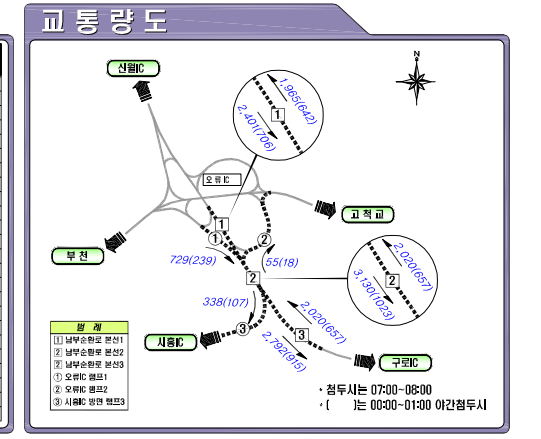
교통량도

신월IC

N

1,965(642)

2,401(706)

1

오류IC

고척교

1

2

1

729(239)

55(18)

부천

2

2,020(657)

3,130(1023)

2

338(107)

2,020(657)

3

3

시흥IC

2,792(915)

구로IC

범례

1 남부순환로 본선1
2 남부순환로 본선2
3 남부순환로 본선3
① 오류IC 램프1
② 오류IC 램프2
③ 시흥IC 방면 램프3

• 첨두시는 07:00~08:00
• (    )는 00:00~01:00 야간첨두시